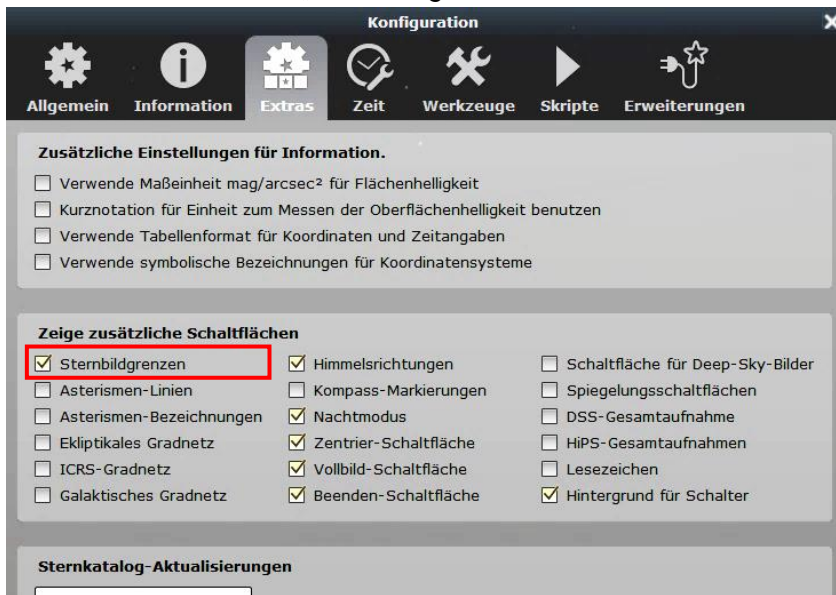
Konfiguration

Allgemein Information Extras Zeit Werkzeuge Skripte Erweiterungen

Zusätzliche Einstellungen für Information.

☐ Verwende Maßeinheit mag/arcsec² für Flächenhelligkeit
☐ Kurznotation für Einheit zum Messen der Oberflächenhelligkeit benutzen
☐ Verwende Tabellenformat für Koordinaten und Zeitangaben
☐ Verwende symbolische Bezeichnungen für Koordinatensysteme

Zeige zusätzliche Schaltflächen

☑ Sternbildgrenzen
☐ Asterismen-Linien
☐ Asterismen-Bezeichnungen
☐ Ekliptikales Gradnetz
☐ ICRS-Gradnetz
☐ Galaktisches Gradnetz

☑ Himmelsrichtungen
☐ Kompass-Markierungen
☑ Nachtmodus
☑ Zentrier-Schaltfläche
☑ Vollbild-Schaltfläche
☑ Beenden-Schaltfläche

☐ Schaltfläche für Deep-Sky-Bilder
☐ Spiegelungsschaltflächen
☐ DSS-Gesamtaufnahme
☐ HiPS-Gesamtaufnahmen
☐ Lesezeichen
☑ Hintergrund für Schalter

Sternkatalog-Aktualisierungen